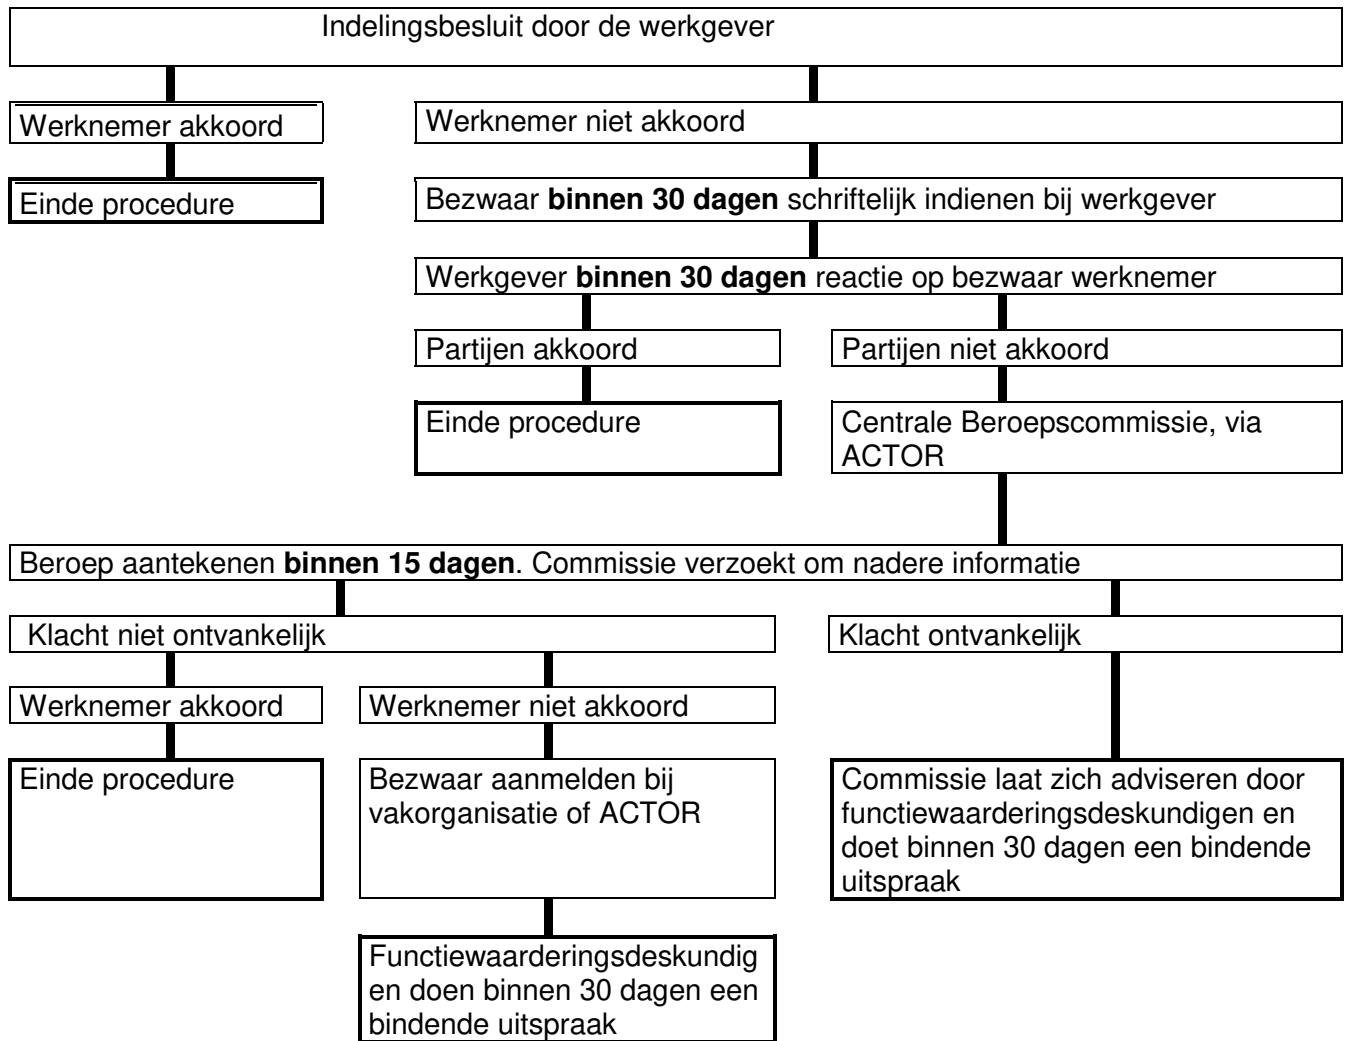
Indelingsbesluit door de werkgever

Werknemer akkoord

Einde procedure

Werknemer niet akkoord

Bezwaar **binnen 30 dagen** schriftelijk indienen bij werkgever

Werkgever **binnen 30 dagen** reactie op bezwaar werknemer

Partijen akkoord

Einde procedure

Partijen niet akkoord

Centrale Beroepscommissie, via ACTOR

Beroep aantekenen **binnen 15 dagen**. Commissie verzoekt om nadere informatie

Klacht niet ontvankelijk

Werknemer akkoord

Einde procedure

Werknemer niet akkoord

Bezwaar aanmelden bij vakorganisatie of ACTOR

Functiewaarderingsdeskundig en doen binnen 30 dagen een bindende uitspraak

Klacht ontvankelijk

Commissie laat zich adviseren door functiewaarderingsdeskundigen en doet binnen 30 dagen een bindende uitspraak